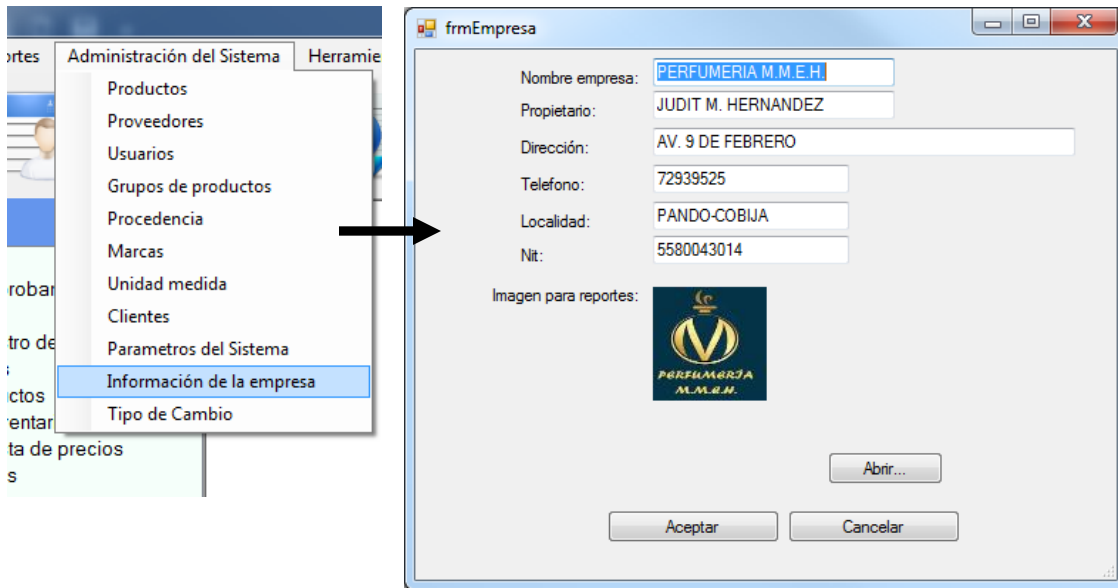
ortes Administración del Sistema Herramie

Productos
Proveedores
Usuarios
Grupos de productos
Procedencia
Marcas
Unidad medida
Clientes
Parametros del Sistema
Información de la empresa
Tipo de Cambio

robar
tro de
s
ctos
entar
ta de precios
s

frmEmpresa

Nombre empresa: PERFUMERIA M.M.E.H.
Propietario: JUDIT M. HERNANDEZ
Dirección: AV. 9 DE FEBRERO
Telefono: 72939525
Localidad: PANDO-COBIJA
Nit: 5580043014
Imagen para reportes:

M
PERFUMERIA
M.M.E.H.

Abrir...

Aceptar Cancelar